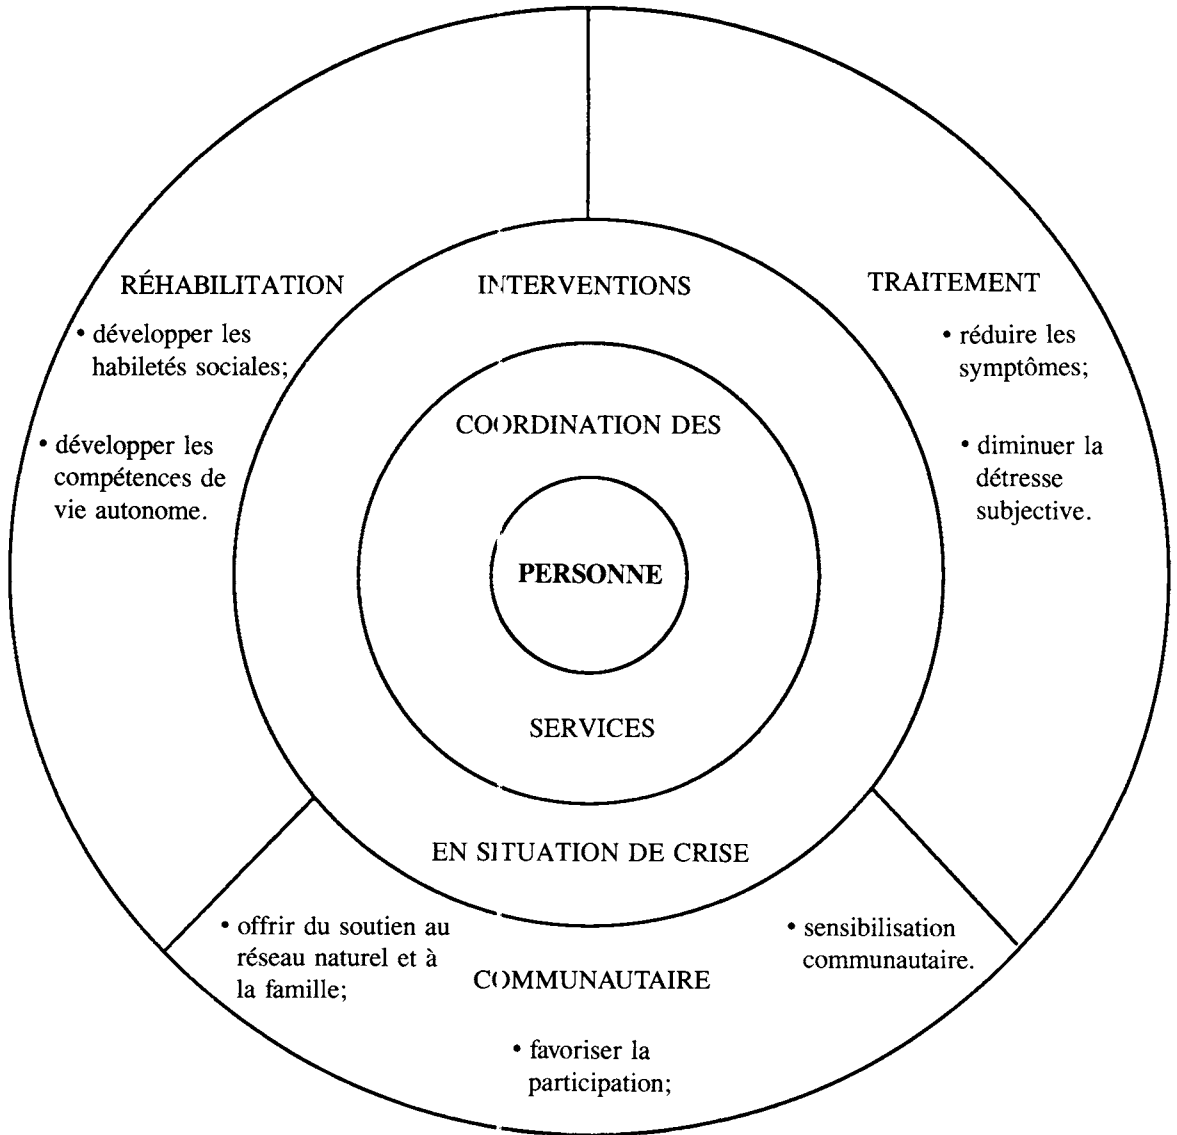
RÉHABILITATION

• développer les habiletés sociales;

• développer les compétences de vie autonome.

INTERVENTIONS

TRAITEMENT

• réduire les symptômes;

• diminuer la détresse subjective.

COORDINATION DES

PERSONNE

SERVICES

EN SITUATION DE CRISE

• offrir du soutien au réseau naturel et à la famille;

COMMUNAUTAIRE

• sensibilisation communautaire.

• favoriser la participation;